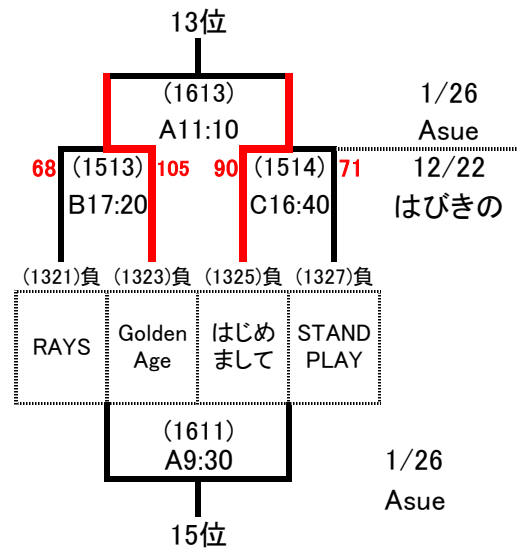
13位

(1613)
A11:10

1/26
Asue

68 (1513) 105
B17:20

90 (1514) 71
C16:40

12/22
はびきの

(1321)負 (1323)負 (1325)負 (1327)負

| RAYS | Golden Age | はじめまして | STAND PLAY |
|---|---|---|---|

(1611)
A9:30

1/26
Asue

15位